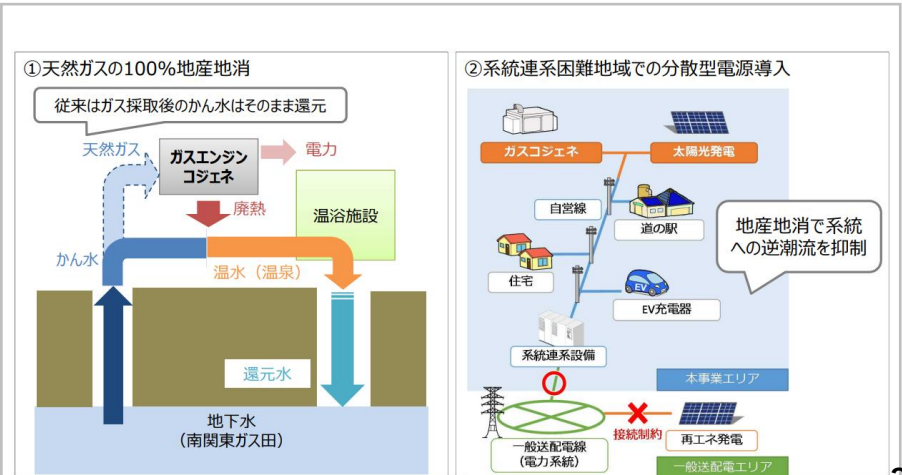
①天然ガスの100%地産地消

従来はガス採取後のかん水はそのまま還元

天然ガス

ガスエンジン
コジェネ

電力

廃熱

温浴施設

かん水

温水（温泉）

還元水

地下水
（南関東ガス田）

②系統連系困難地域での分散型電源導入

ガスコジェネ

太陽光発電

自営線

道の駅

地産地消で系統への逆潮流を抑制

住宅

EV

EV充電器

系統連系設備

本事業エリア

一般送配電線
（電力系統）

接続制約

再エネ発電

一般送配電エリア